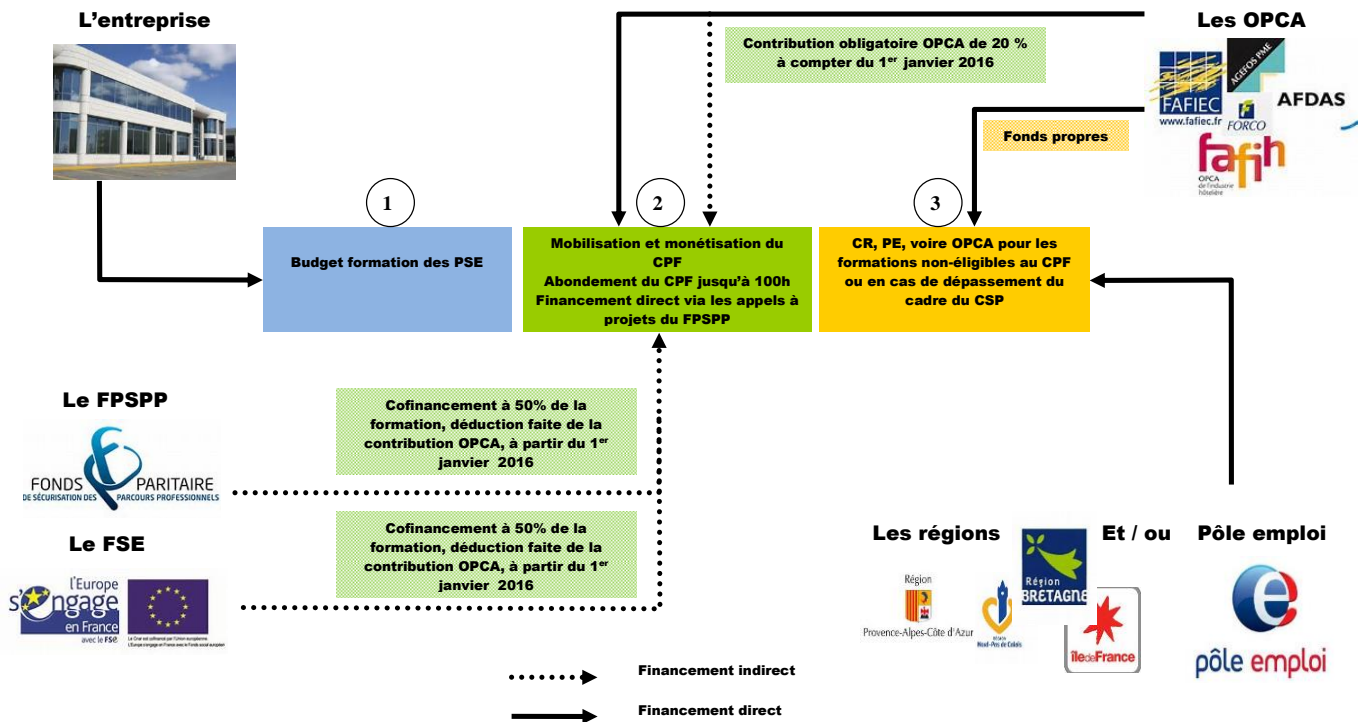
L'entreprise

Contribution obligatoire OPCA de 20 % à compter du 1$^{er}$ janvier 2016

Les OPCA

FAFIEC www.fafiec.fr

AGEFOS PME

FORCO

AFDAS

fafih OPCA de l'industrie hôtelière

Fonds propres

1

2

3

Budget formation des PSE

Mobilisation et monétisation du CPF
Abondement du CPF jusqu'à 100h
Financement direct via les appels à projets du FPSPP

CR, PE, voire OPCA pour les formations non-éligibles au CPF ou en cas de dépassement du cadre du CSP

Le FPSPP

FONDS PARITAIRE DE SÉCURISATION DES PARCOURS PROFESSIONNELS

Cofinancement à 50% de la formation, déduction faite de la contribution OPCA, à partir du 1$^{er}$ janvier 2016

Le FSE

l'Europe s'engage en France avec le FSE

Cofinancement à 50% de la formation, déduction faite de la contribution OPCA, à partir du 1$^{er}$ janvier 2016

Les régions

Région Provence-Alpes-Côte d'Azur

Nord-Pas de Calais

Région BRETAGNE

îledeFrance

Et / ou

Pôle emploi

pôle emploi

Financement indirect

Financement direct